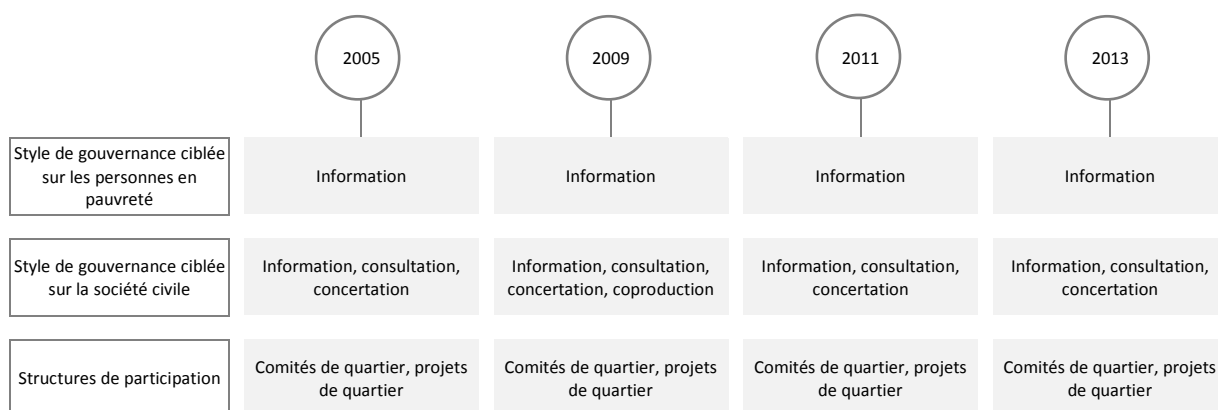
|  | 2005 | 2009 | 2011 | 2013 |
|---|---|---|---|---|
| Style de gouvernance ciblée sur les personnes en pauvreté | Information | Information | Information | Information |
| Style de gouvernance ciblée sur la société civile | Information, consultation, concertation | Information, consultation, concertation, coproduction | Information, consultation, concertation | Information, consultation, concertation |
| Structures de participation | Comités de quartier, projets de quartier | Comités de quartier, projets de quartier | Comités de quartier, projets de quartier | Comités de quartier, projets de quartier |